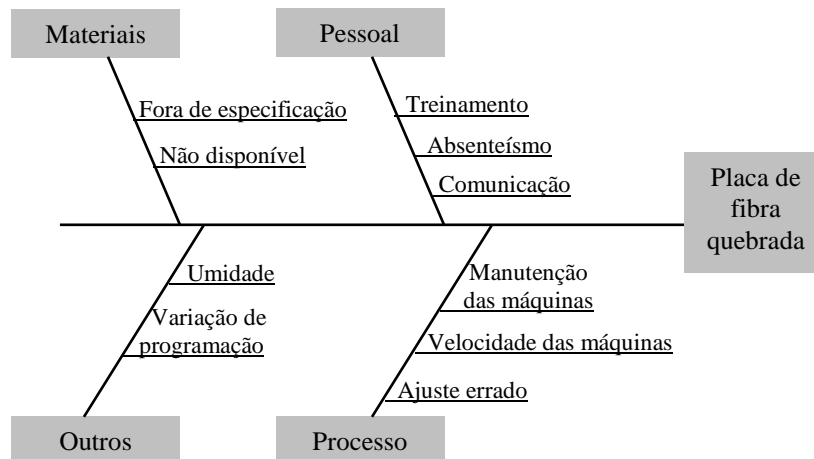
Materiais

Fora de especificação

Não disponível

Pessoal

Treinamento

Absenteísmo

Comunicação

Placa de fibra quebrada

Umidade

Variação de programação

Outros

Manutenção das máquinas

Velocidade das máquinas

Ajuste errado

Processo